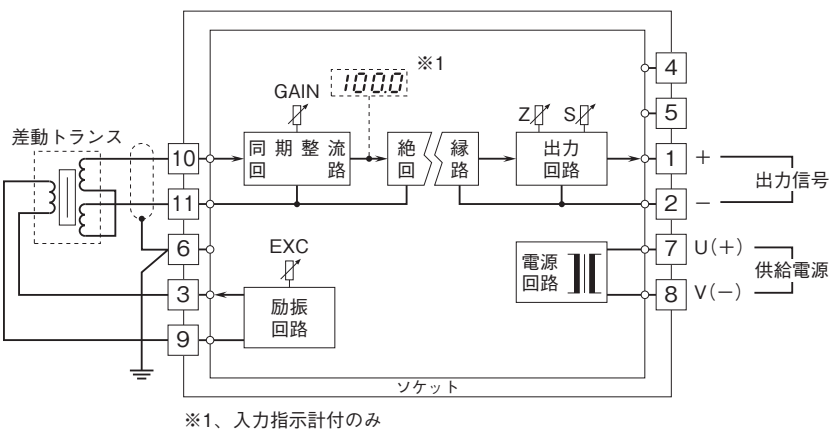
※1

GAIN

100.0

差動トランス

10

11

6

3

9

同期整流回路

絶回

縁路

Z

S

出力回路

EXC

励振回路

電源回路

4

5

1

2

7

8

+

−

出力信号

U(+)

V(−)

供給電源

ソケット

※1、入力指示計付のみ